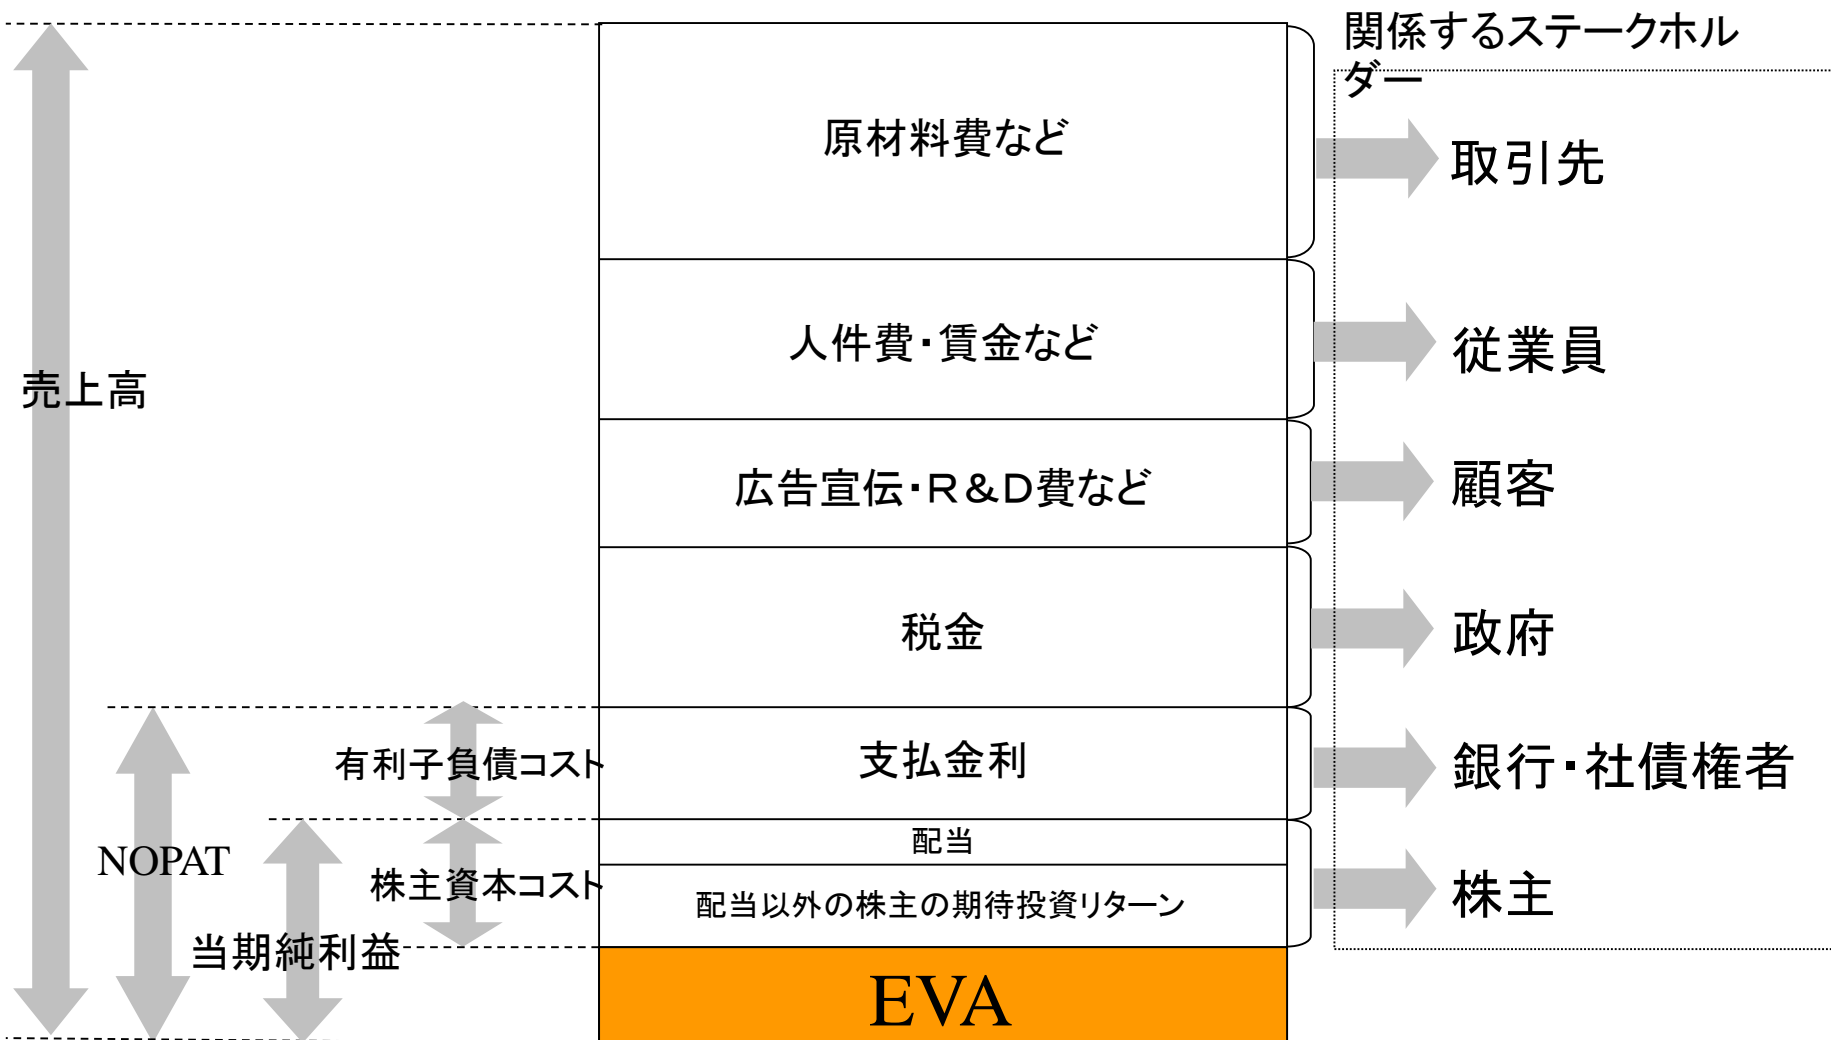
関係するステークホルダー

売上高

原材料費など

取引先

人件費・賃金など

従業員

広告宣伝・R&D費など

顧客

税金

政府

有利子負債コスト

支払金利

銀行・社債権者

NOPAT

株主資本コスト

配当

配当以外の株主の期待投資リターン

株主

当期純利益

EVA